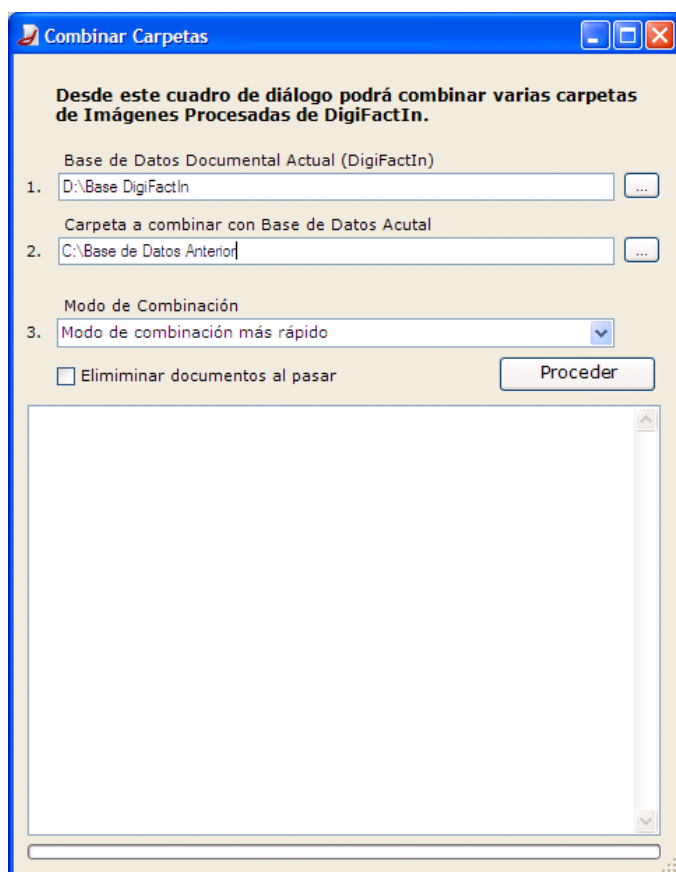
Combinar Carpetas

Desde este cuadro de diálogo podrá combinar varias carpetas de Imágenes Procesadas de DigiFactIn.

Base de Datos Documental Actual (DigiFactIn)

1. D:\Base DigiFactIn ...

Carpeta a combinar con Base de Datos Acutal

2. C:\Base de Datos Anterior ...

Modo de Combinación

3. Modo de combinación más rápido

Eliminminar documentos al pasar

Proceder